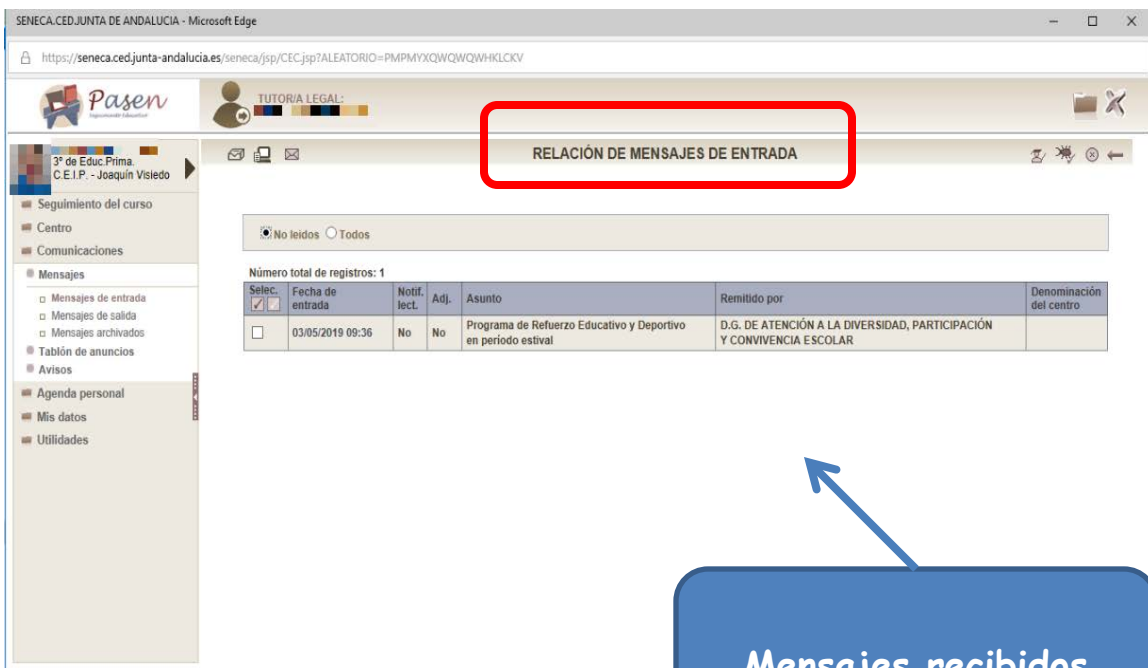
SENECA.CED.JUNTA DE ANDALUCIA - Microsoft Edge

https://seneca.ced.junta-andalucia.es/seneca/jsp/CEC.jsp?ALEATORIO=PMPMYXQWQWQWHKLCKV

Pasen
Seguimiento Educativo

TUTOR/A LEGAL:

3º de Educ.Prima.
C.E.I.P. - Joaquín Visiedo

RELACIÓN DE MENSAJES DE ENTRADA

Seguimiento del curso
Centro
Comunicaciones
Mensajes
Mensajes de entrada
Mensajes de salida
Mensajes archivados
Tablón de anuncios
Avisos
Agenda personal
Mis datos
Utilidades

No leídos Todos

Número total de registros: 1

| Selec. | Fecha de entrada | Notif. lect. | Adj. | Asunto | Remitido por | Denominación del centro |
|---|---|---|---|---|---|---|
| | 03/05/2019 09:36 | No | No | Programa de Refuerzo Educativo y Deportivo en periodo estival | D.G. DE ATENCIÓN A LA DIVERSIDAD, PARTICIPACIÓN Y CONVIVENCIA ESCOLAR | |

Mensajes recibidos